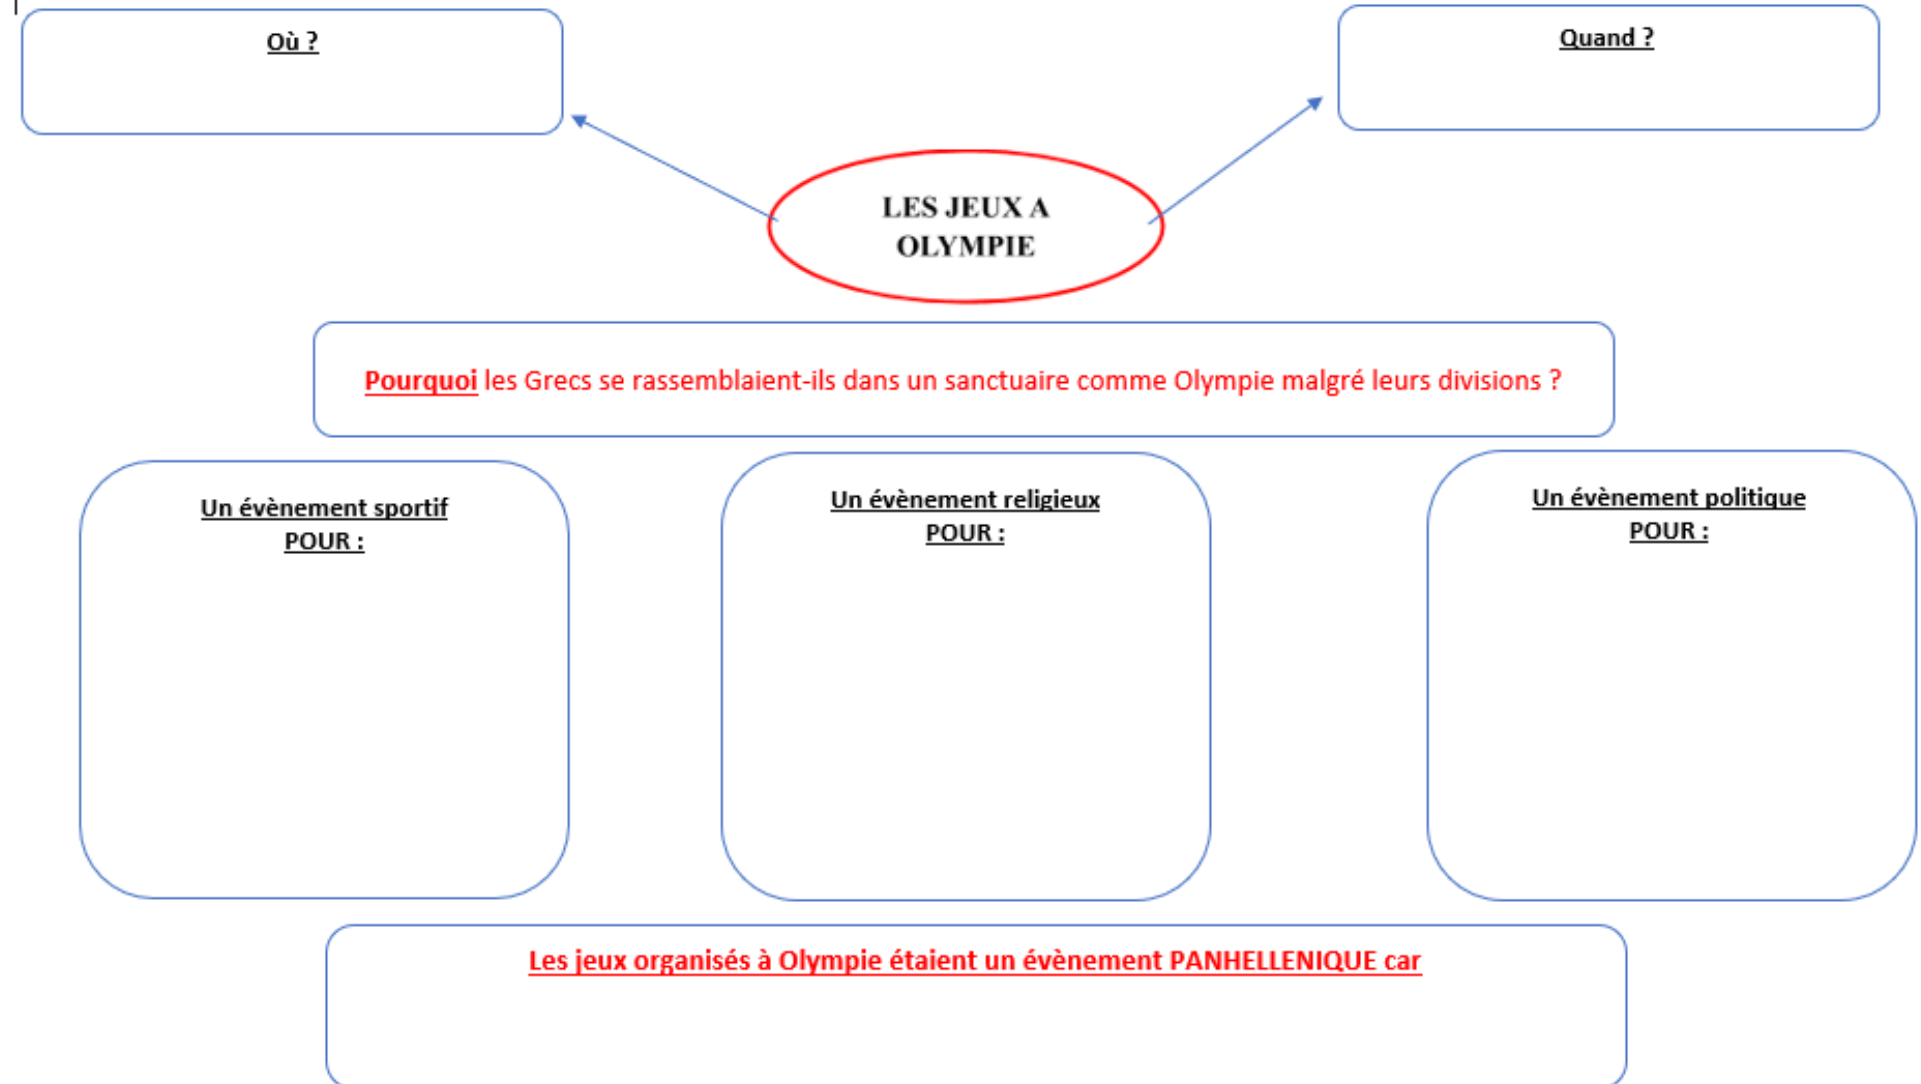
Où ?

Quand ?

LES JEUX A OLYMPIE

Pourquoi les Grecs se rassemblaient-ils dans un sanctuaire comme Olympie malgré leurs divisions ?

Un évènement sportif
POUR :

Un évènement religieux
POUR :

Un évènement politique
POUR :

Les jeux organisés à Olympie étaient un évènement PANHELLENIQUE car